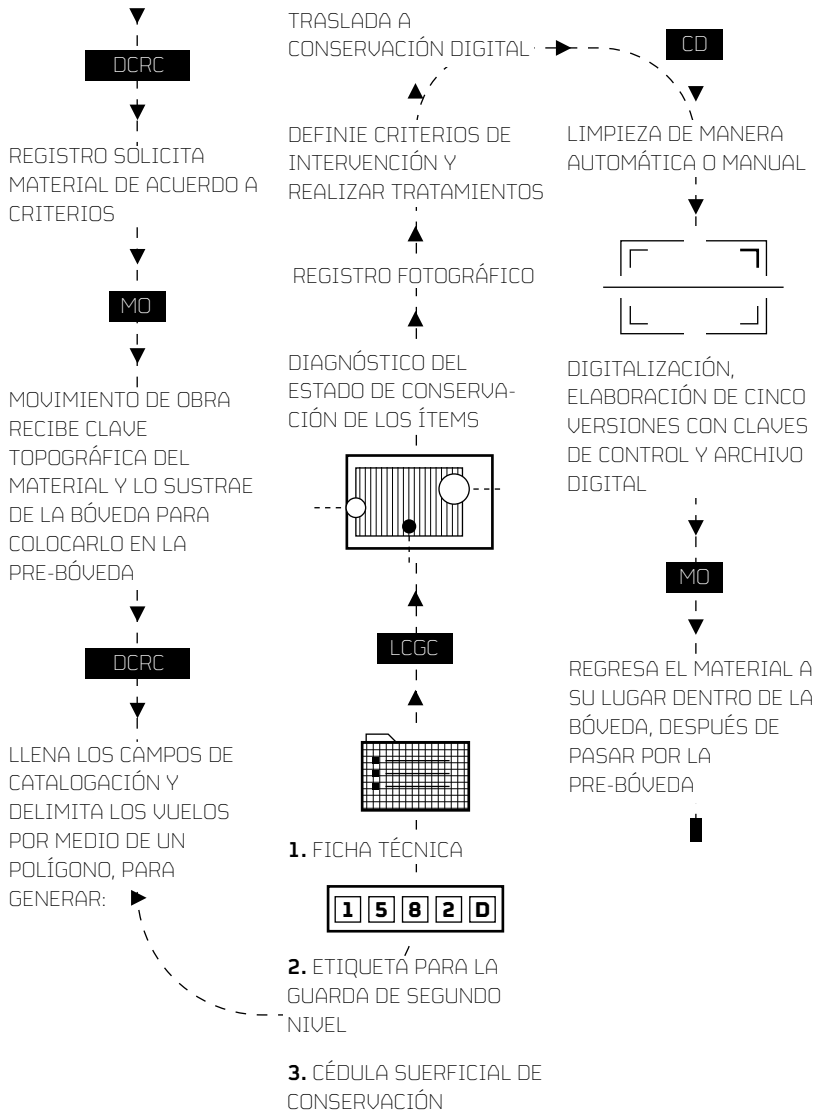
DCRC

REGISTRO SOLICITA MATERIAL DE ACUERDO A CRITERIOS

MO

MOVIMIENTO DE OBRA RECIBE CLAVE TOPOGRÁFICA DEL MATERIAL Y LO SUSTRAE DE LA BÓVEDA PARA COLOCARLO EN LA PRE-BÓVEDA

DCRC

LLENA LOS CAMPOS DE CATALOGACIÓN Y DELIMITA LOS VUELOS POR MEDIO DE UN POLÍGONO, PARA GENERAR:

**1.** FICHA TÉCNICA

| 1 | 5 | 8 | 2 | D |
|---|---|---|---|---|

**2.** ETIQUETA PARA LA GUARDA DE SEGUNDO NIVEL

**3.** CÉDULA SUERFICIAL DE CONSERVACIÓN

LCGC

DIAGNÓSTICO DEL ESTADO DE CONSERVACIÓN DE LOS ÍTEMS

REGISTRO FOTOGRÁFICO

DEFINIE CRITERIOS DE INTERVENCIÓN Y REALIZAR TRATAMIENTOS

TRASLADA A CONSERVACIÓN DIGITAL

CD

LIMPIEZA DE MANERA AUTOMÁTICA O MANUAL

DIGITALIZACIÓN, ELABORACIÓN DE CINCO VERSIONES CON CLAVES DE CONTROL Y ARCHIVO DIGITAL

MO

REGRESA EL MATERIAL A SU LUGAR DENTRO DE LA BÓVEDA, DESPUÉS DE PASAR POR LA PRE-BÓVEDA